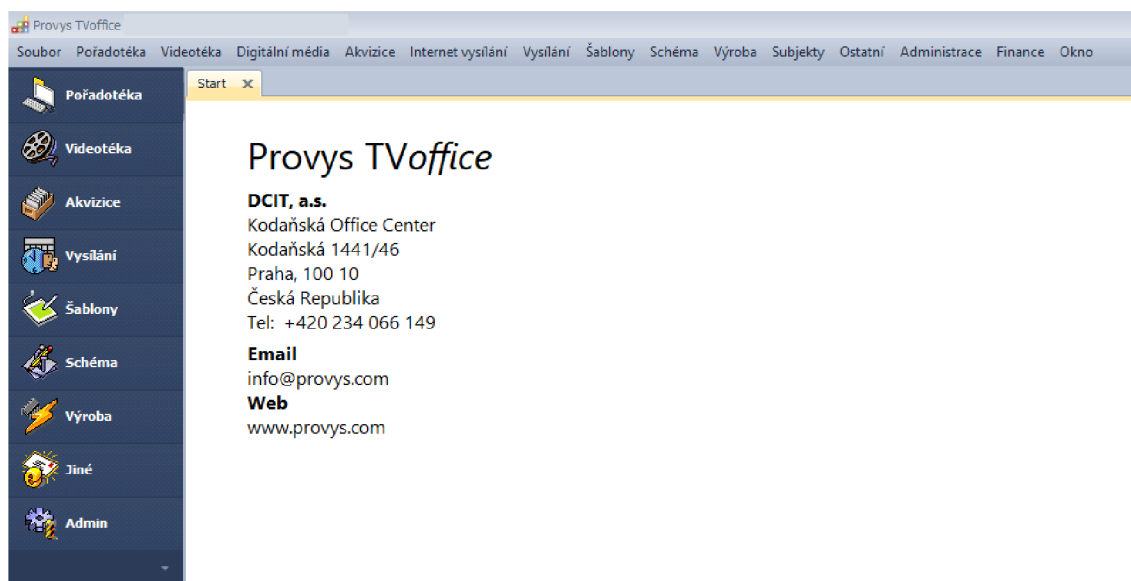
Provys TVoffice

Soubor Pořadotéka Videotéka Digitální média Akvizice Internet vysílání Vysílání Šablony Schéma Výroba Subjekty Ostatní Administrace Finance Okno

Pořadotéka
Videotéka
Akvizice
Vysílání
Šablony
Schéma
Výroba
Jiné
Admin

Start ×

Provys TVoffice

DCIT, a.s.
Kodaňská Office Center
Kodaňská 1441/46
Praha, 100 10
Česká Republika
Tel: +420 234 066 149

Email
info@provys.com
Web
www.provys.com